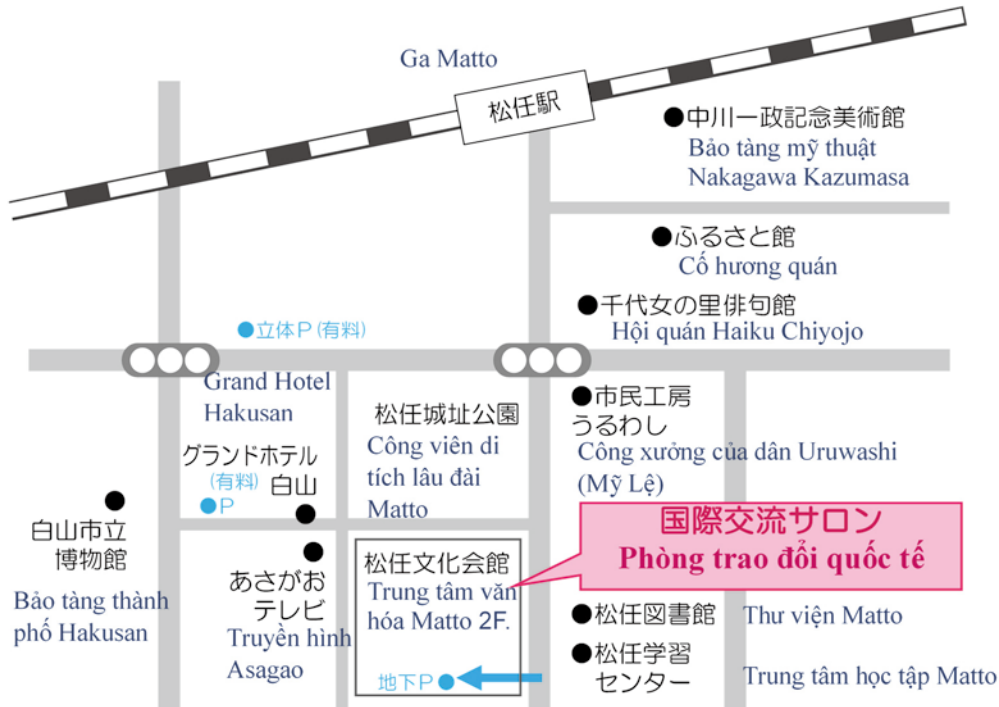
Ga Matto

松任駅

●中川一政記念美術館
Bảo tàng mỹ thuật Nakagawa Kazumasa

●ふるさと館
Cố hương quán

●千代女の里俳句館
Hội quán Haiku Chiyojo

●立体P（有料）

Grand Hotel Hakusan

グランドホテル白山

（有料）
●P

松任城址公園
Công viên di tích lâu đài Matto

●市民工房うるわし
Công xưởng của dân Uruwashi (Mỹ Lệ)

国際交流サロン
Phòng trao đổi quốc tế

●
白山市立博物館
Bảo tàng thành phố Hakusan

●

●
あさがおテレビ
Truyền hình Asagao

松任文化会館
Trung tâm văn hóa Matto 2F.

地下P ●

●松任図書館
Thư viện Matto

●松任学習センター
Trung tâm học tập Matto